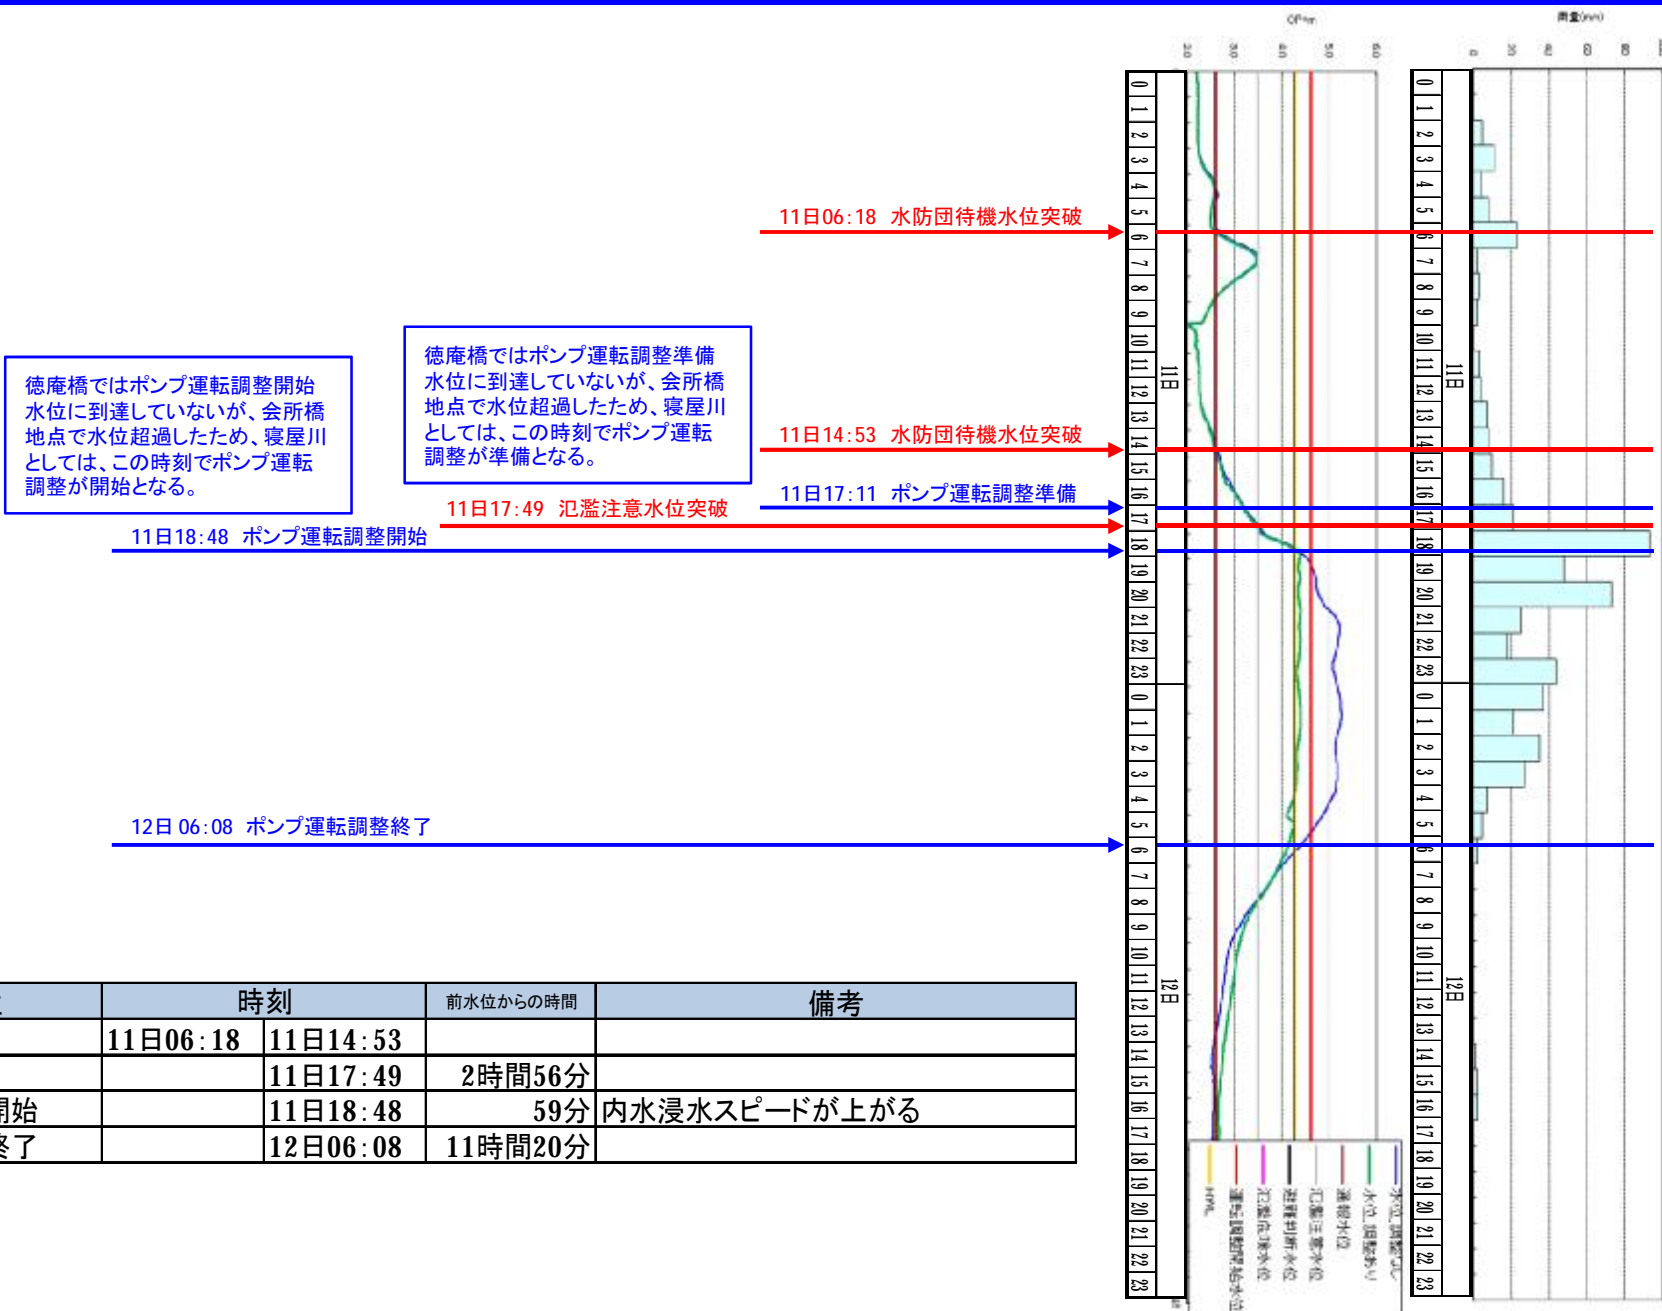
11日06:18 水防団待機水位突破

徳庵橋ではポンプ運転調整準備水位に到達していないが、会所橋地点で水位超過したため、寝屋川としては、この時刻でポンプ運転調整が準備となる。

徳庵橋ではポンプ運転調整開始水位に到達していないが、会所橋地点で水位超過したため、寝屋川としては、この時刻でポンプ運転調整が開始となる。

11日14:53 水防団待機水位突破

11日17:11 ポンプ運転調整準備

11日17:49 氾濫注意水位突破

11日18:48 ポンプ運転調整開始

12日 06:08 ポンプ運転調整終了

| | 時刻 | | 前水位からの時間 | 備考 |
|---|---|---|---|---|
| | 11日06:18 | 11日14:53 | | |
| | | 11日17:49 | 2時間56分 | |
| 開始 | | 11日18:48 | 59分 | 内水浸水スピードが上がる |
| 終了 | | 12日06:08 | 11時間20分 | |

11日
12日
0 1 2 3 4 5 6 7 8 9 10 11 12 13 14 15 16 17 18 19 20 21 22 23 0 1 2 3 4 5 6 7 8 9 10 11 12 13 14 15 16 17 18 19 20 21 22 23

11日
12日
0 1 2 3 4 5 6 7 8 9 10 11 12 13 14 15 16 17 18 19 20 21 22 23 0 1 2 3 4 5 6 7 8 9 10 11 12 13 14 15 16 17 18 19 20 21 22 23

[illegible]